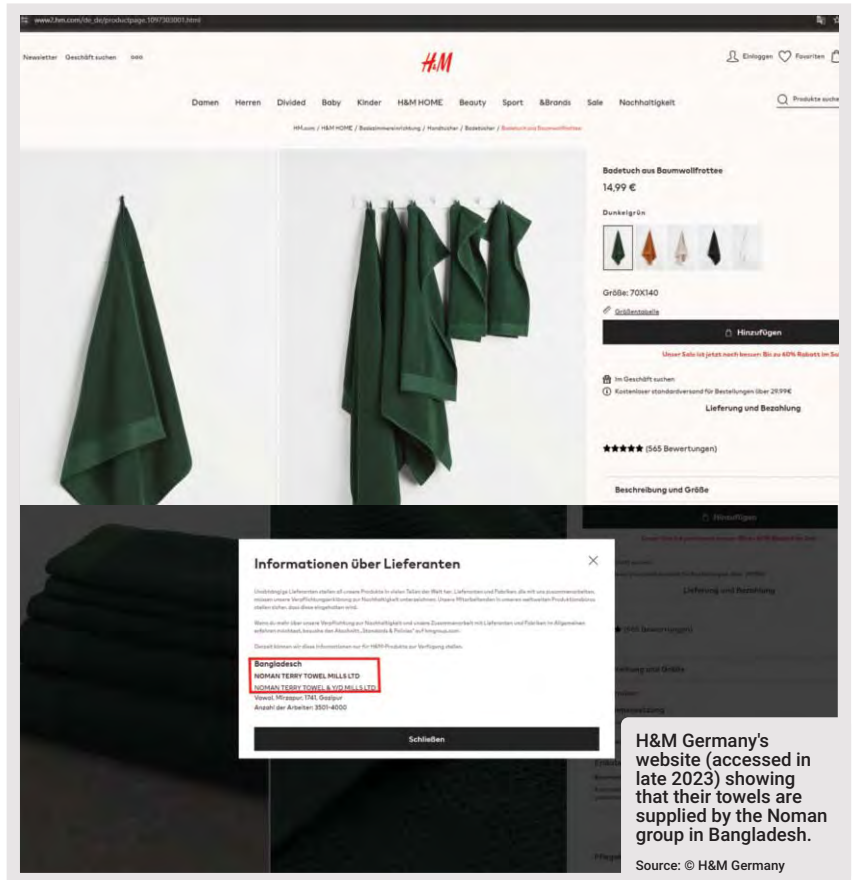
www2.hm.com/de_de/productpage.1097303001.html

Newsletter Geschäft suchen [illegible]

H&M

Einloggen Favoriten

Damen Herren Divided Baby Kinder H&M HOME Beauty Sport &Brands Sale Nachhaltigkeit

Produkte suchen

HM.com / H&M HOME / Badezimmereinrichtung / Handtücher / Badetücher / Badetuch aus Baumwollfrottee

Badetuch aus Baumwollfrottee
14,99 €

Dunkelgrün

Größe: 70X140

Größentabelle

Hinzufügen

Unser Sale ist jetzt noch besser: Bis zu 60% Rabatt im Sa

Im Geschäft suchen

Kostenloser standardversand für Bestellungen über 29,99€

Lieferung und Bezahlung

(565 Bewertungen)

Beschreibung und Größe

Informationen über Lieferanten

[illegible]

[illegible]

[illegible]

Bangladesch
NOMAN TERRY TOWEL MILLS LTD
NOMAN TERRY TOWEL & Y/D MILLS LTD
Vawal, Mirzapur, 1741, Gazipur
Anzahl der Arbeiter: 3501-4000

Schließen

H&M Germany's website (accessed in late 2023) showing that their towels are supplied by the Noman group in Bangladesh.

Source: © H&M Germany